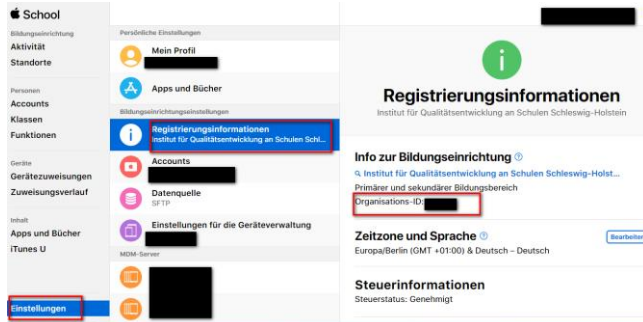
School

Bildungseinrichtung
Aktivität
Standorte

Personen
Accounts
Klassen
Funktionen

Geräte
Gerätezuweisungen
Zuweisungsverlauf

Inhalt
Apps und Bücher
iTunes U

Einstellungen

Persönliche Einstellungen
Mein Profil
Apps und Bücher

Bildungseinrichtungseinstellungen
Registrierungsinformationen
Institut für Qualitätsentwicklung an Schulen Schl...
Accounts
Datenquelle
SFTP
Einstellungen für die Geräteverwaltung

MDM-Server

Registrierungsinformationen
Institut für Qualitätsentwicklung an Schulen Schleswig-Holstein

Info zur Bildungseinrichtung
Institut für Qualitätsentwicklung an Schulen Schleswig-Holst...
Primärer und sekundärer Bildungsbereich
Organisations-ID:

Zeitzone und Sprache
Bearbeiten
Europa/Berlin (GMT +01:00) & Deutsch – Deutsch

Steuerinformationen
Steuerstatus: Genehmigt